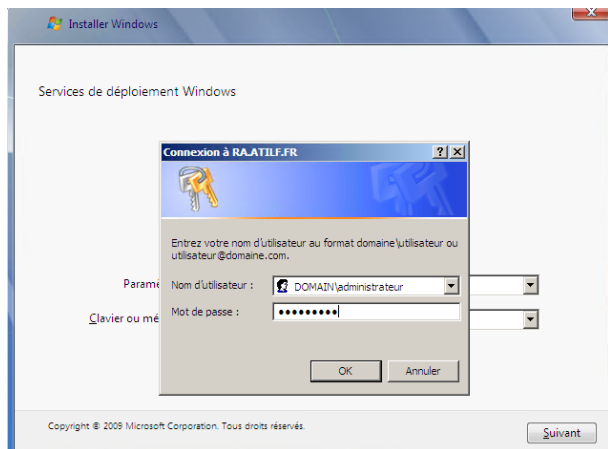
Installer Windows

Services de déploiement Windows

Connexion à RA.ATILF.FR

? X

Entrez votre nom d'utilisateur au format domaine\utilisateur ou utilisateur@domaine.com.

Nom d'utilisateur : DOMAIN\administrateur

Mot de passe : ●●●●●●●●●

OK Annuler

Parame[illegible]

Clavier ou mé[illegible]

Copyright © 2009 Microsoft Corporation. Tous droits réservés.

Suivant